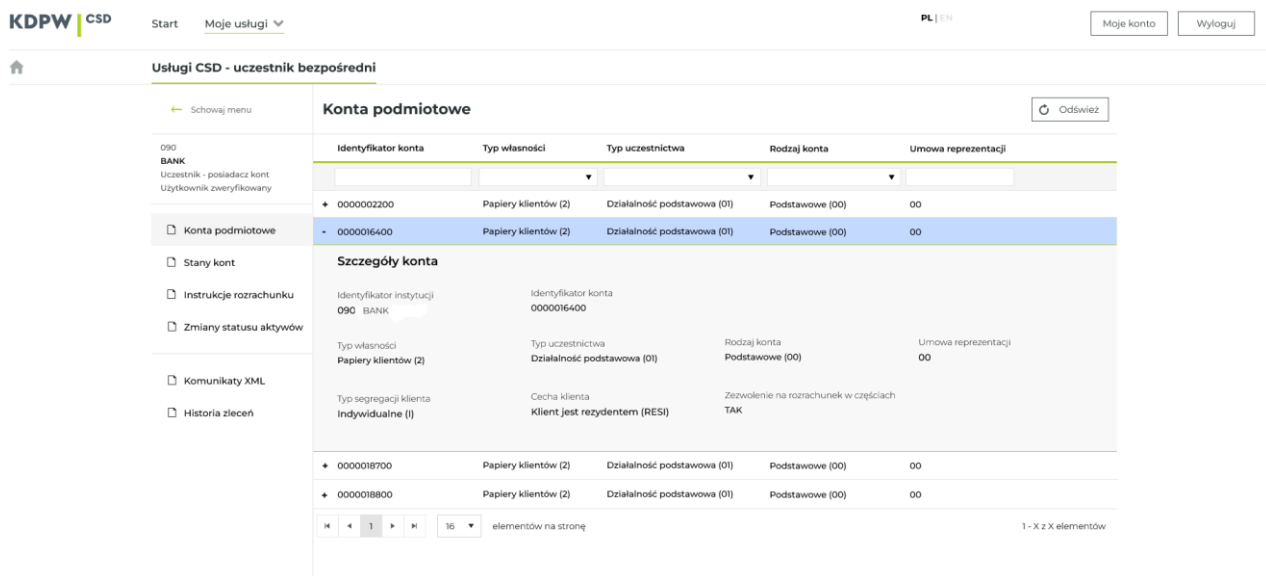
KDPW | CSD

Start Moje usługi

PL | EN

Moje konto Wyloguj

Usługi CSD - uczestnik bezpośredni

← Schowaj menu

090
BANK
Uczestnik - posiadacz kont
Użytkownik zweryfikowany

Konta podmiotowe

Stany kont

Instrukcje rozrachunku

Zmiany statusu aktywów

Komunikaty XML

Historia zleceń

Konta podmiotowe

Odśwież

| Identyfikator konta | Typ własności | Typ uczestnictwa | Rodzaj konta | Umowa reprezentacji |
|---|---|---|---|---|
| + 0000002200 | Papiery klientów (2) | Działalność podstawowa (01) | Podstawowe (00) | 00 |
| - 0000016400 | Papiery klientów (2) | Działalność podstawowa (01) | Podstawowe (00) | 00 |

Szczegóły konta

Identyfikator instytucji
090 BANK

Identyfikator konta
0000016400

Typ własności
Papiery klientów (2)

Typ uczestnictwa
Działalność podstawowa (01)

Rodzaj konta
Podstawowe (00)

Umowa reprezentacji
00

Typ segregacji klienta
Indywidualne (I)

Cecha klienta
Klient jest rezydentem (RESI)

Zezwolenie na rozrachunek w częściach
TAK

| | | | | |
|---|---|---|---|---|
| + 0000018700 | Papiery klientów (2) | Działalność podstawowa (01) | Podstawowe (00) | 00 |
| + 0000018800 | Papiery klientów (2) | Działalność podstawowa (01) | Podstawowe (00) | 00 |

1 16 elementów na stronę

1 - X z X elementów